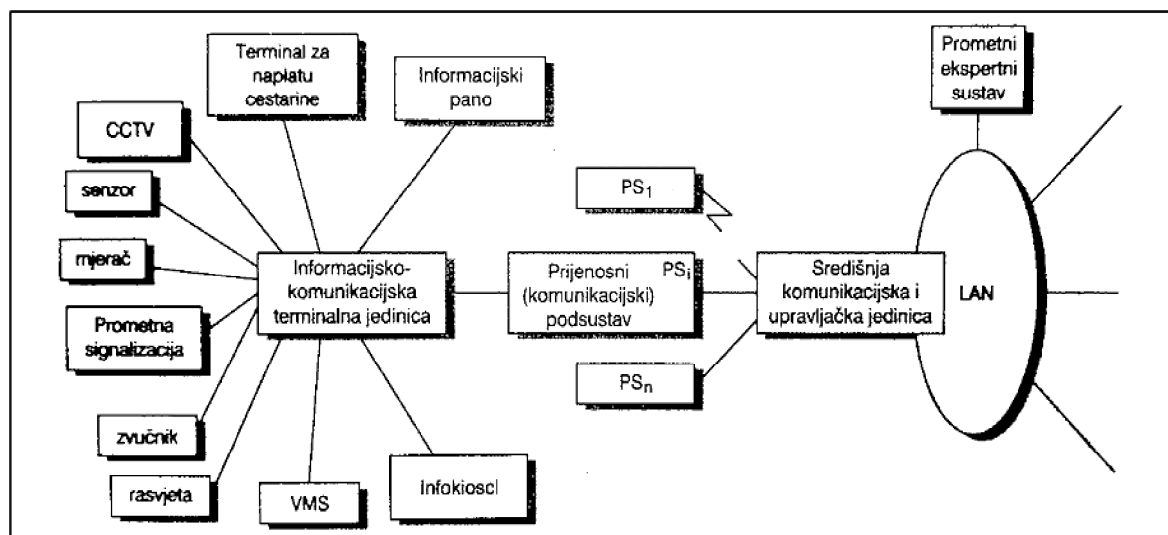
Terminal za naplatu cestarine

Informacijski pano

Prometni ekspertni sustav

CCTV

senzor

mjerač

Prometna signalizacija

zvučnik

rasvjeta

VMS

Infokiosci

Informacijsko-komunikacijska terminalna jedinica

$PS_1$

Prijenosni (komunikacijski) podsustav

$PS_i$

$PS_n$

Središnja komunikacijska i upravljačka jedinica

LAN